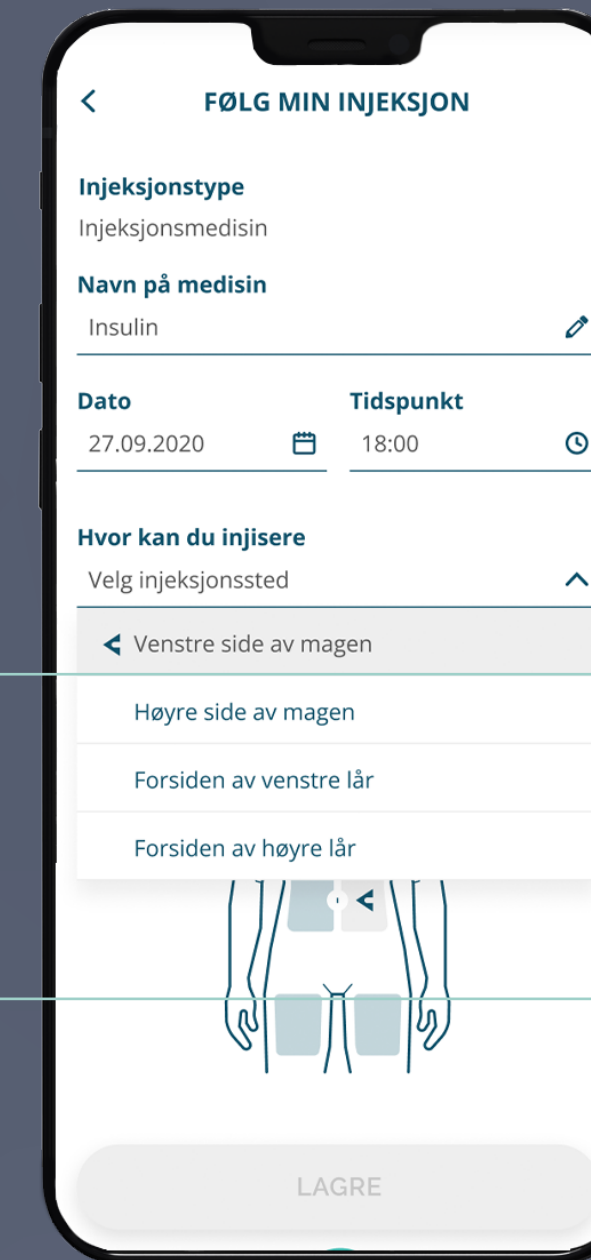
FØLG MIN INJEKSJON

Injeksjonstype
Injeksjonsmedisin

Navn på medisin
Insulin

Dato
27.09.2020

Tidspunkt
18:00

Hvor kan du injisere
Velg injeksjonssted

Venstre side av magen
Høyre side av magen
Forsiden av venstre lår
Forsiden av høyre lår

LAGRE